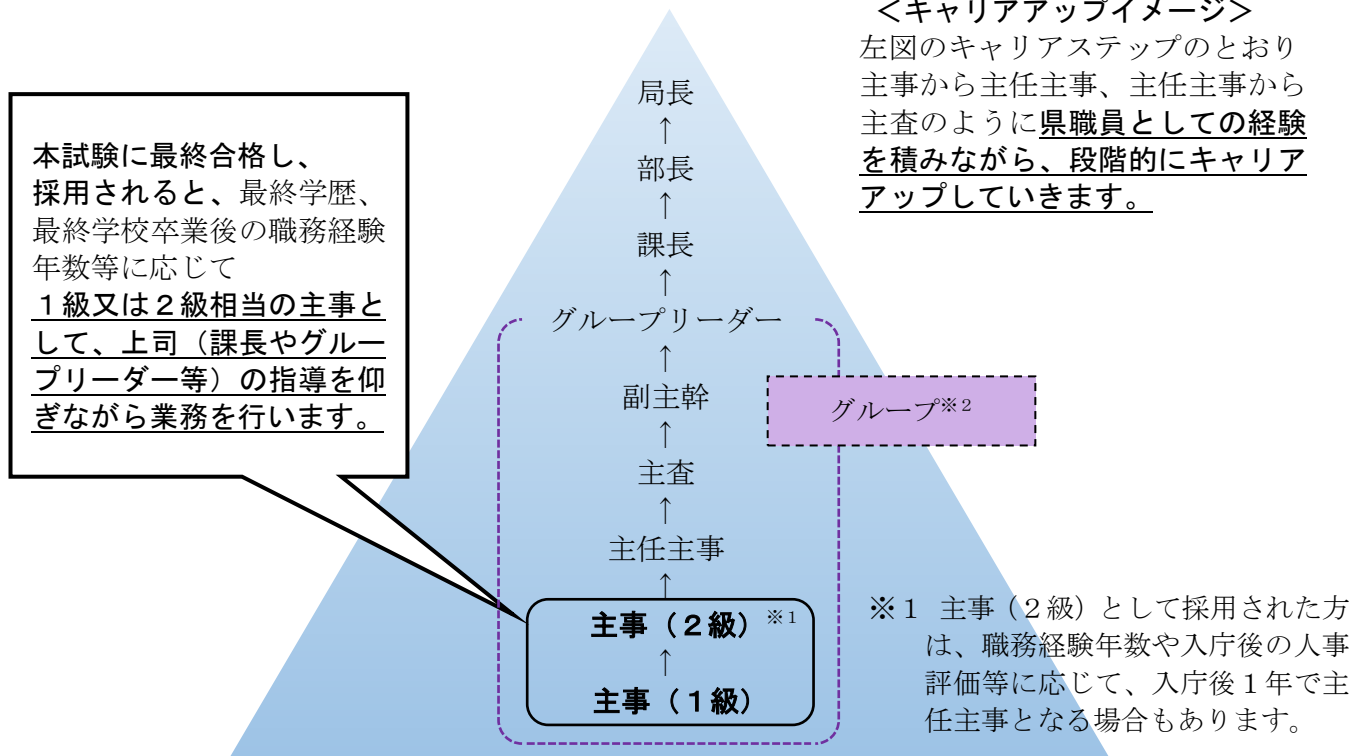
本試験に最終合格し、採用されると、最終学歴、最終学校卒業後の職務経験年数等に応じて１級又は２級相当の主事として、上司（課長やグループリーダー等）の指導を仰ぎながら業務を行います。

局長
↑
部長
↑
課長
↑
グループリーダー
↑
副主幹
↑
主査
↑
主任主事
↑
主事（２級）※1
↑
主事（１級）

グループ※2

＜キャリアアップイメージ＞
左図のキャリアステップのとおり主事から主任主事、主任主事から主査のように県職員としての経験を積みながら、段階的にキャリアアップしていきます。

※1 主事（２級）として採用された方は、職務経験年数や入庁後の人事評価等に応じて、入庁後１年で主任主事となる場合もあります。